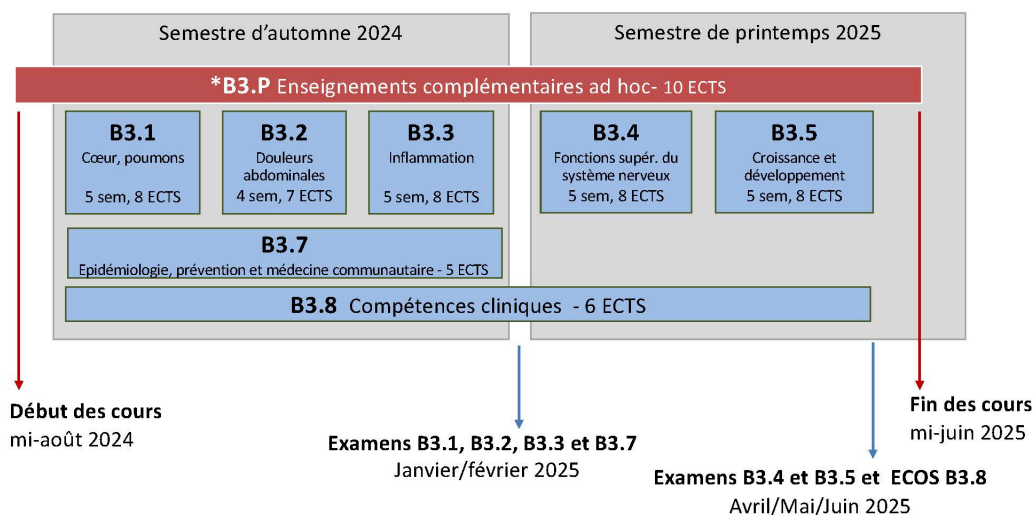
Semestre d'automne 2024

Semestre de printemps 2025

*B3.P Enseignements complémentaires ad hoc- 10 ECTS

B3.1
Cœur, poumons
5 sem, 8 ECTS

B3.2
Douleurs abdominales
4 sem, 7 ECTS

B3.3
Inflammation
5 sem, 8 ECTS

B3.4
Fonctions supér. du système nerveux
5 sem, 8 ECTS

B3.5
Croissance et développement
5 sem, 8 ECTS

B3.7
Epidémiologie, prévention et médecine communautaire - 5 ECTS

B3.8 Compétences cliniques - 6 ECTS

Début des cours
mi-août 2024

Examens B3.1, B3.2, B3.3 et B3.7
Janvier/février 2025

Examens B3.4 et B3.5 et ECOS B3.8
Avril/Mai/Juin 2025

Fin des cours
mi-juin 2025